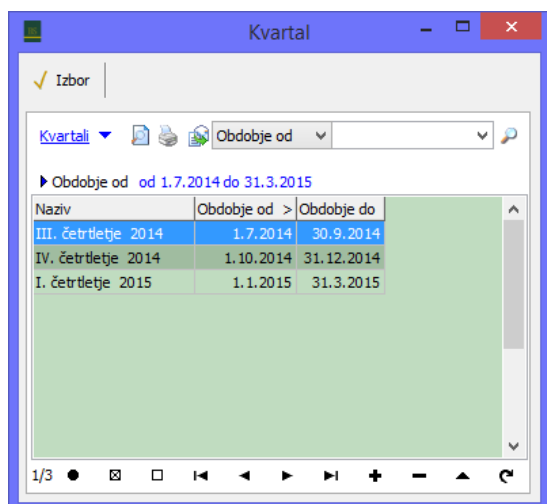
Kvartal

Izbor

Kvartali

Obdobje od

Obdobje od od 1.7.2014 do 31.3.2015

| Naziv | Obdobje od > | Obdobje do |
|---|---|---|
| III. četrtletje 2014 | 1.7.2014 | 30.9.2014 |
| IV. četrtletje 2014 | 1.10.2014 | 31.12.2014 |
| I. četrtletje 2015 | 1.1.2015 | 31.3.2015 |

1/3